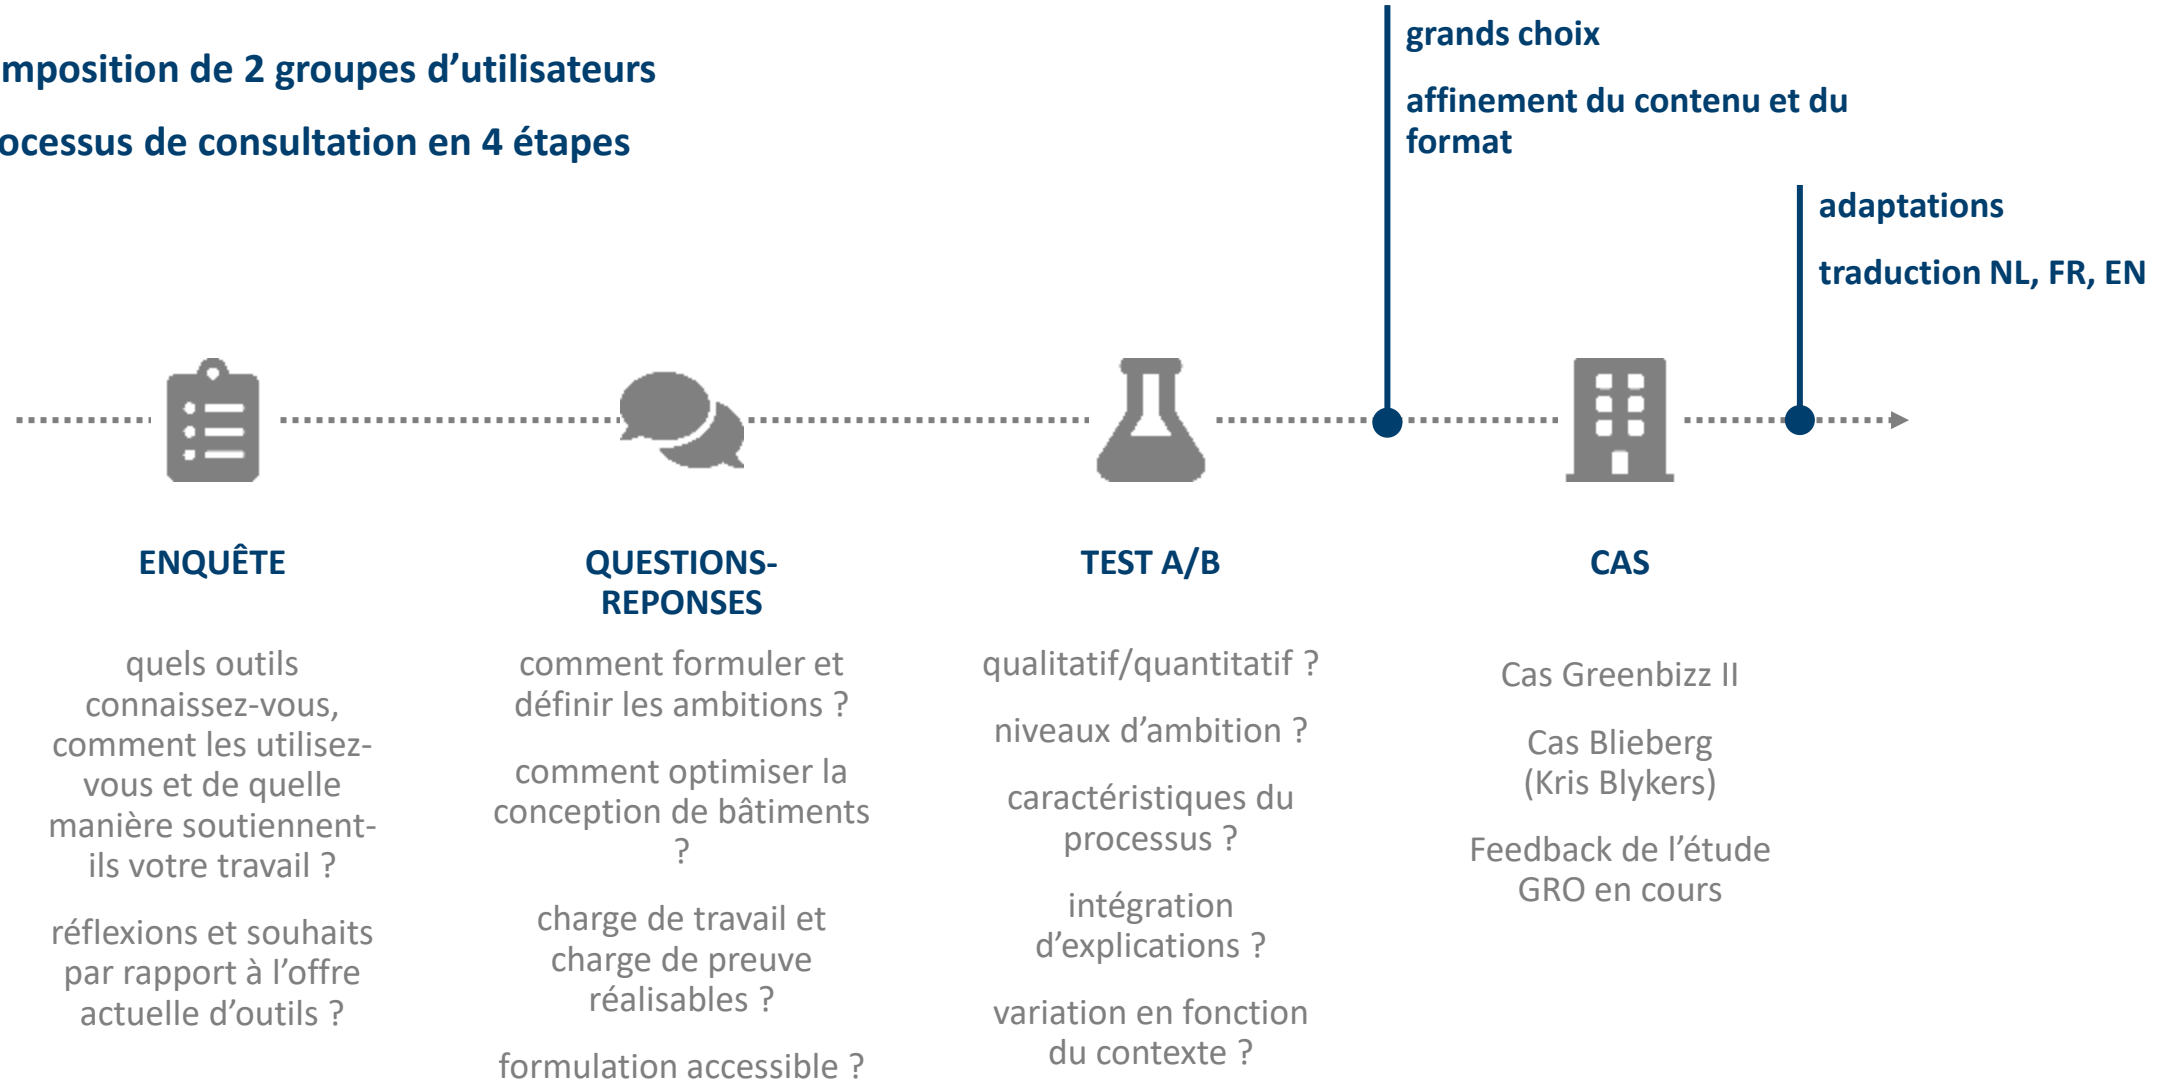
mposition de 2 groupes d’utilisateurs

ocessus de consultation en 4 étapes

grands choix

affinement du contenu et du format

adaptations

traduction NL, FR, EN

ENQUÊTE

quels outils connaissez-vous, comment les utilisez-vous et de quelle manière soutiennent-ils votre travail ?

réflexions et souhaits par rapport à l’offre actuelle d’outils ?

QUESTIONS-REPONSES

comment formuler et définir les ambitions ?

comment optimiser la conception de bâtiments ?

charge de travail et charge de preuve réalisables ?

formulation accessible ?

TEST A/B

qualitatif/quantitatif ?

niveaux d’ambition ?

caractéristiques du processus ?

intégration d’explications ?

variation en fonction du contexte ?

CAS

Cas Greenbizz II

Cas Blieberg (Kris Blykers)

Feedback de l’étude GRO en cours